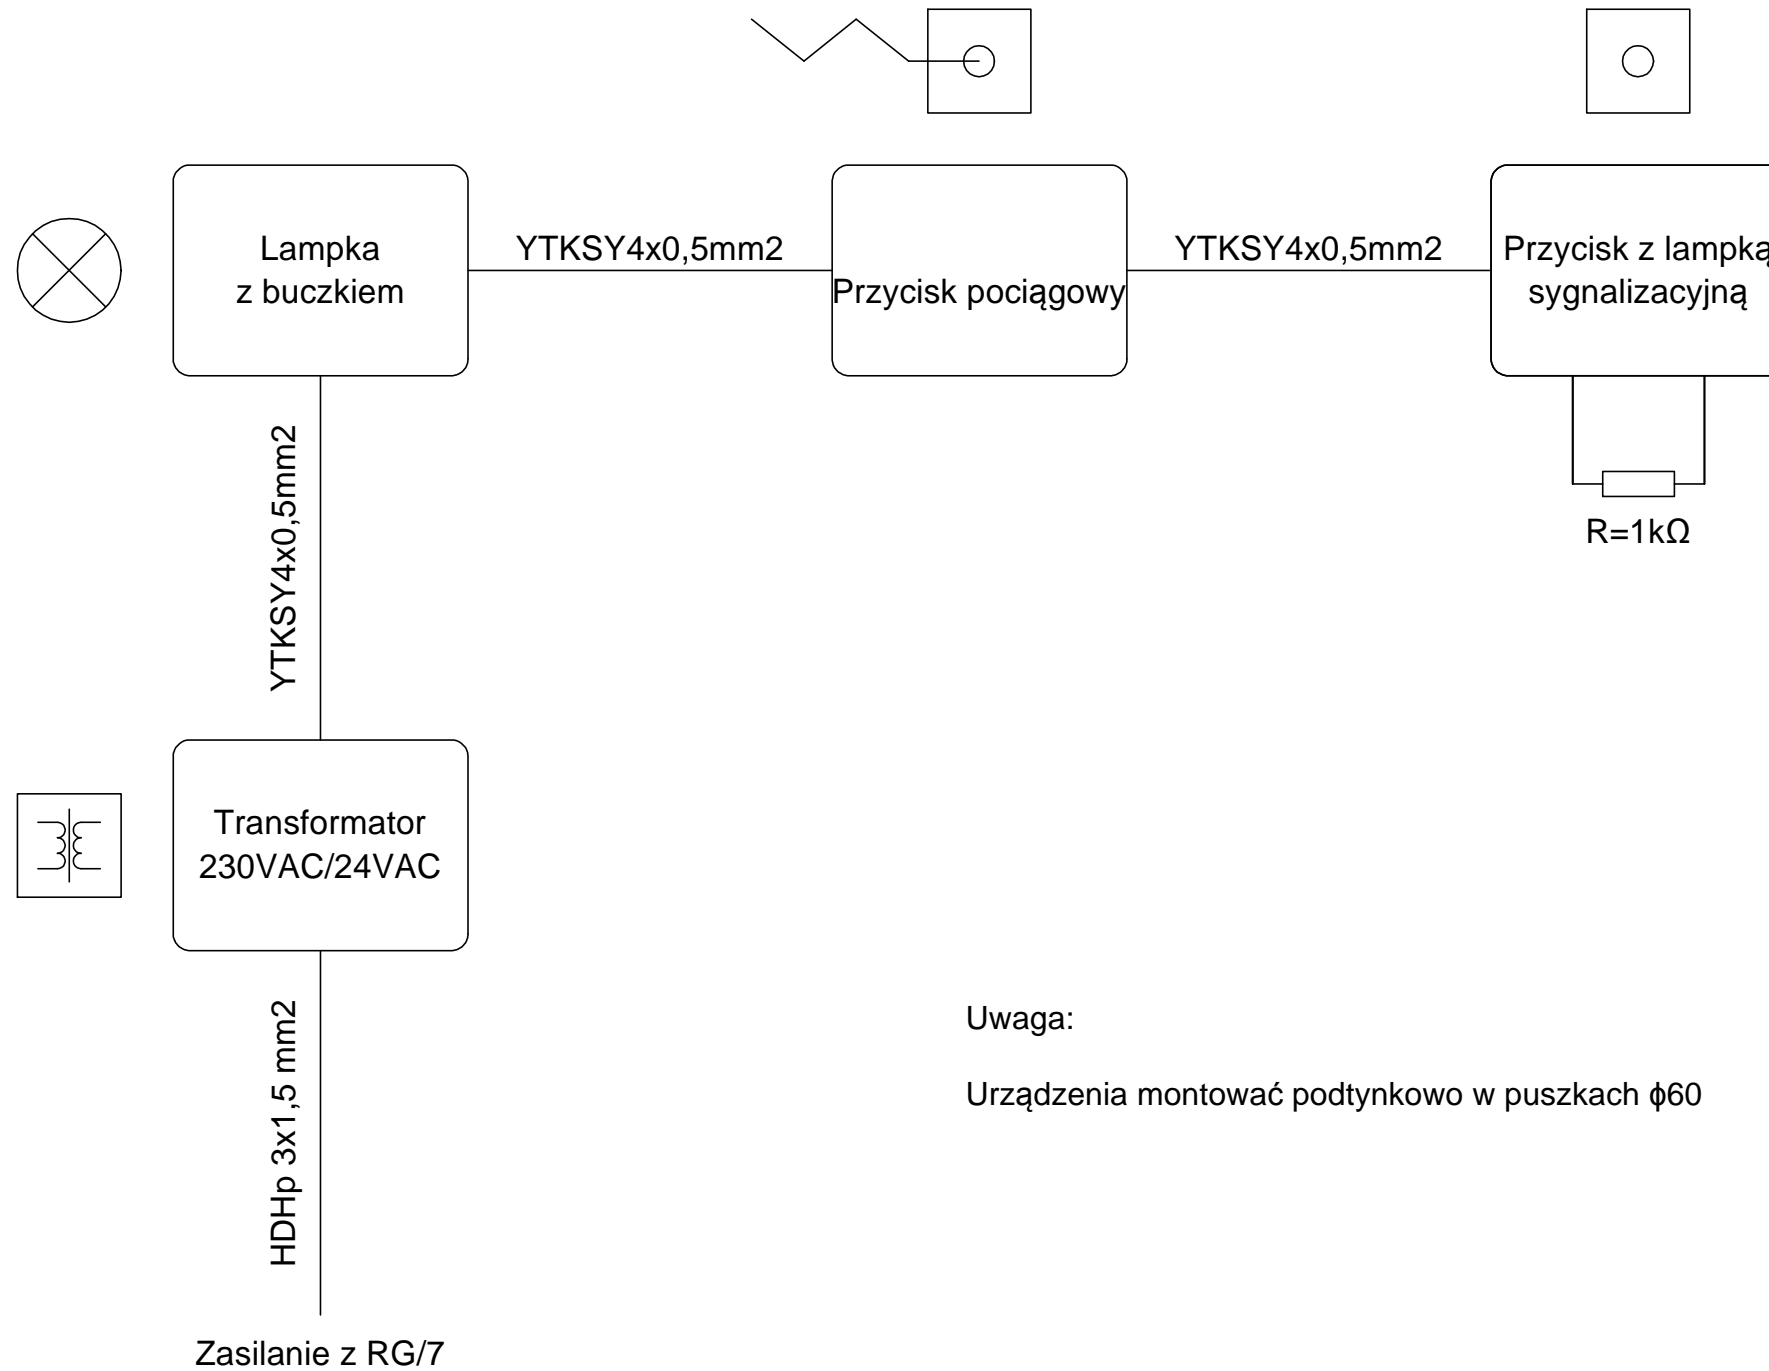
Lampka z buczkiem

YTKSY4x0,5mm2

Przycisk pociągowy

YTKSY4x0,5mm2

Przycisk z lampką sygnalizacyjną

R=1kΩ

YTKSY4x0,5mm2

Transformator 230VAC/24VAC

HDHp 3x1,5 mm2

Zasilanie z RG/7

Uwaga:

Urządzenia montować podtynkowo w puszkach ϕ60